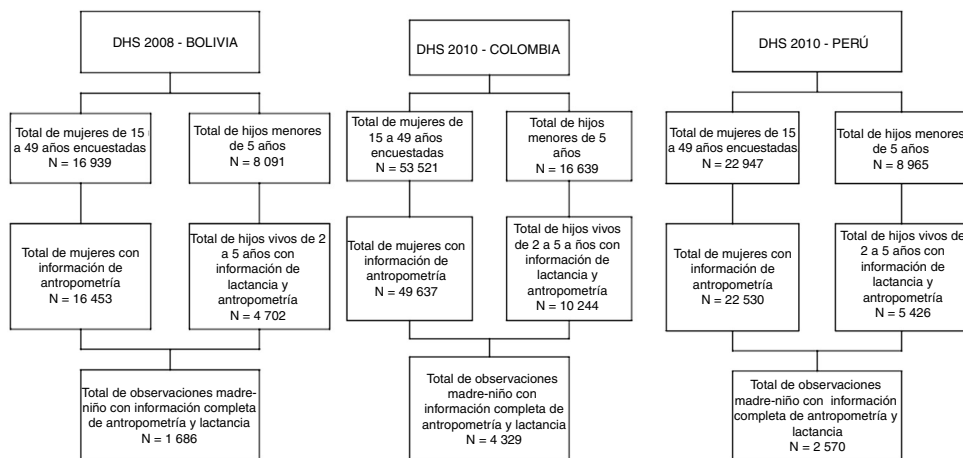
DHS 2008 - BOLIVIA

Total de mujeres de 15 a 49 años encuestadas
N = 16 939

Total de hijos menores de 5 años
N = 8 091

Total de mujeres con información de antropometría
N = 16 453

Total de hijos vivos de 2 a 5 años con información de lactancia y antropometría
N = 4 702

Total de observaciones madre-niño con información completa de antropometría y lactancia
N = 1 686

DHS 2010 - COLOMBIA

Total de mujeres de 15 a 49 años encuestadas
N = 53 521

Total de hijos menores de 5 años
N = 16 639

Total de mujeres con información de antropometría
N = 49 637

Total de hijos vivos de 2 a 5 a ños con información de lactancia y antropometría
N = 10 244

Total de observaciones madre-niño con información completa de antropometría y lactancia
N = 4 329

DHS 2010 - PERÚ

Total de mujeres de 15 a 49 años encuestadas
N = 22 947

Total de hijos menores de 5 años
N = 8 965

Total de mujeres con información de antropometría
N = 22 530

Total de hijos vivos de 2 a 5 años con información de lactancia y antropometría
N = 5 426

Total de observaciones madre-niño con información completa de antropometría y lactancia
N = 2 570